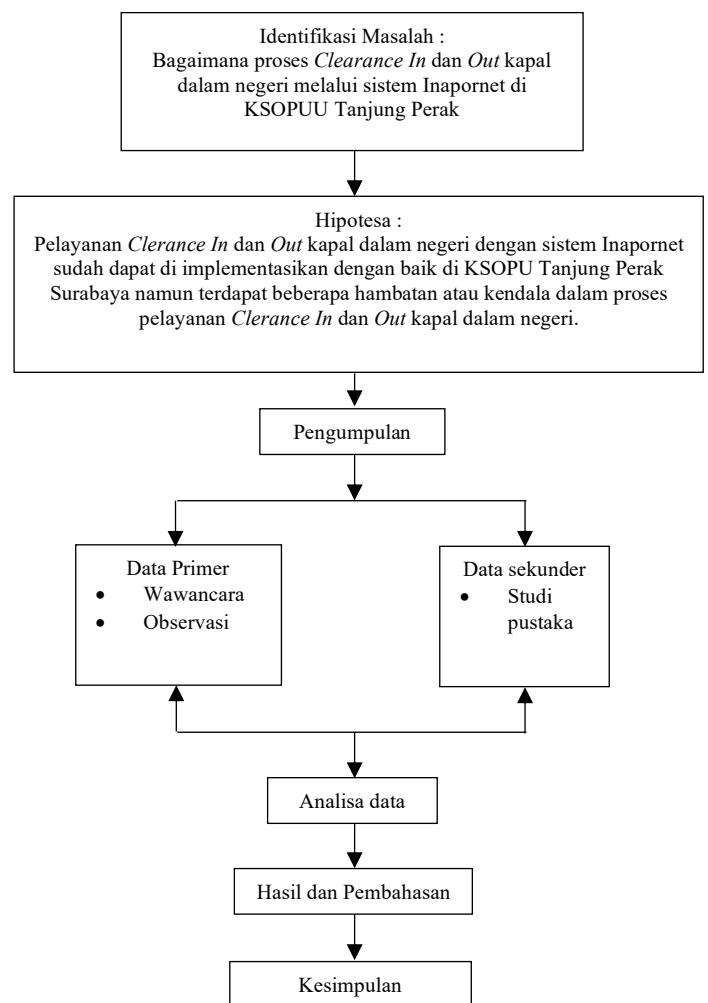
Identifikasi Masalah :
Bagaimana proses *Clearance In* dan *Out* kapal dalam negeri melalui sistem Inapornet di KSOPUU Tanjung Perak

Hipotesa :
Pelayanan *Clearance In* dan *Out* kapal dalam negeri dengan sistem Inapornet sudah dapat di implementasikan dengan baik di KSOPU Tanjung Perak Surabaya namun terdapat beberapa hambatan atau kendala dalam proses pelayanan *Clearance In* dan *Out* kapal dalam negeri.

Pengumpulan

Data Primer
• Wawancara
• Observasi

Data sekunder
• Studi pustaka

Analisa data

Hasil dan Pembahasan

Kesimpulan